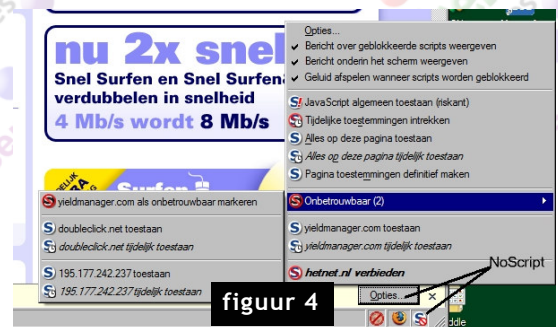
nu 2x snel

Snel Surfen en Snel Surfen

verdubbelen in snelheid

4 Mb/s wordt 8 Mb/s

Surfen

Opties...

Bericht over geblokkeerde scripts weergeven

Bericht onderin het scherm weergeven

Geluid afspelen wanneer scripts worden geblokkeerd

JavaScript algemeen toestaan (riskant)

Tijdelijke toestemmingen intrekken

Alles op deze pagina toestaan

Alles op deze pagina tijdelijk toestaan

Pagina toestemmingen definitief maken

Onbetrouwbaar (2)

yieldmanager.com toestaan

yieldmanager.com tijdelijk toestaan

hetnet.nl verbieden

yieldmanager.com als onbetrouwbaar markeren

doubleclick.net toestaan

doubleclick.net tijdelijk toestaan

195.177.242.237 toestaan

195.177.242.237 tijdelijk toestaan

NoScript

figuur 4

Opties...

ddle